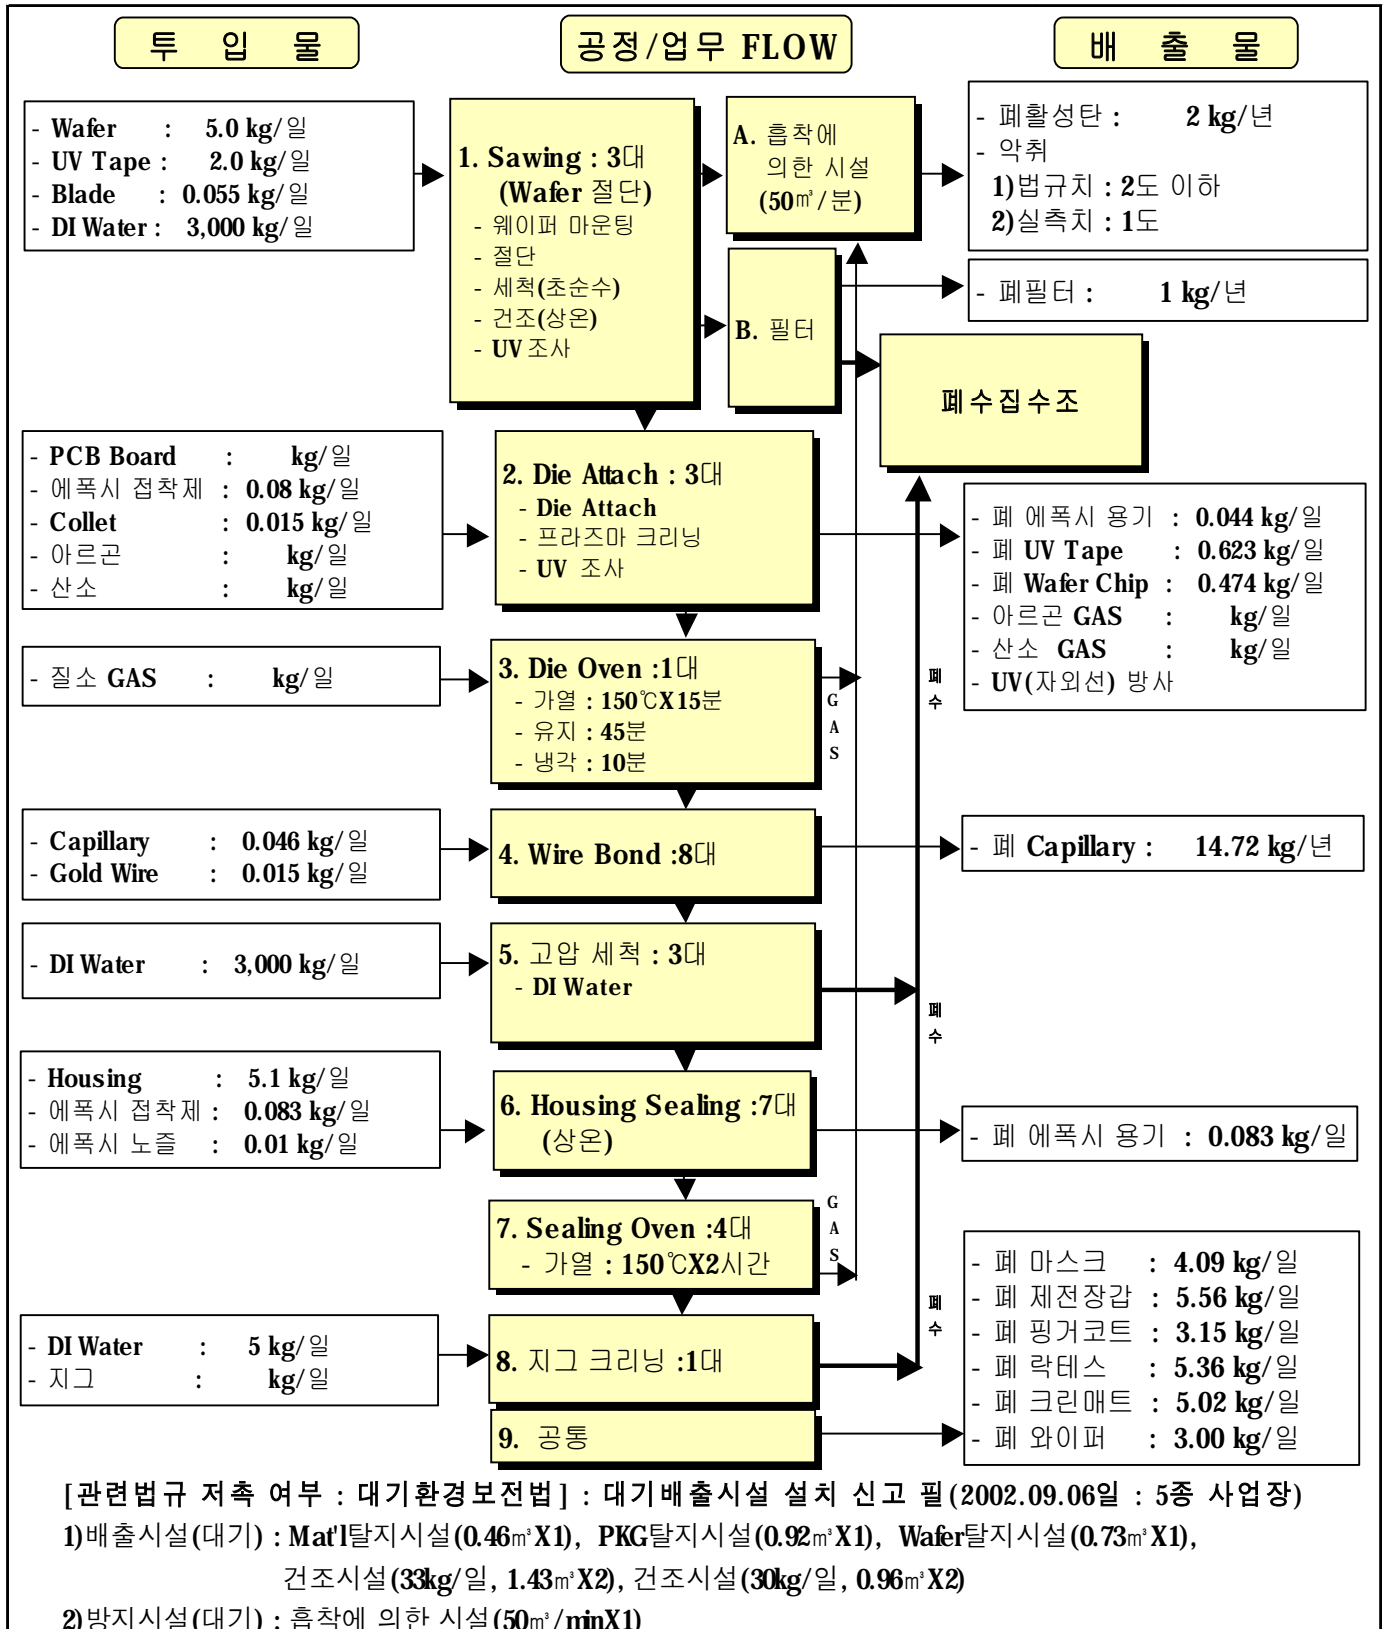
투 입 물

공정/업무 FLOW

배 출 물

- Wafer : 5.0 kg/일
- UV Tape : 2.0 kg/일
- Blade : 0.055 kg/일
- DI Water : 3,000 kg/일

1. Sawing : 3대
(Wafer 절단)
- 웨이퍼 마운팅
- 절단
- 세척(초순수)
- 건조(상온)
- UV 조사

A. 흡착에 의한 시설 (50㎥/분)

- 폐활성탄 : 2 kg/년
- 악취
1)법규치 : 2도 이하
2)실측치 : 1도

B. 필터

- 폐필터 : 1 kg/년

폐수집수조

- PCB Board : kg/일
- 에폭시 접착제 : 0.08 kg/일
- Collet : 0.015 kg/일
- 아르곤 : kg/일
- 산소 : kg/일

2. Die Attach : 3대
- Die Attach
- 프라즈마 크리닝
- UV 조사

- 폐 에폭시 용기 : 0.044 kg/일
- 폐 UV Tape : 0.623 kg/일
- 폐 Wafer Chip : 0.474 kg/일
- 아르곤 GAS : kg/일
- 산소 GAS : kg/일
- UV(자외선) 방사

- 질소 GAS : kg/일

3. Die Oven :1대
- 가열 : 150℃X15분
- 유지 : 45분
- 냉각 : 10분

GAS

폐수

- Capillary : 0.046 kg/일
- Gold Wire : 0.015 kg/일

4. Wire Bond :8대

- 폐 Capillary : 14.72 kg/년

- DI Water : 3,000 kg/일

5. 고압 세척 : 3대
- DI Water

폐수

- Housing : 5.1 kg/일
- 에폭시 접착제 : 0.083 kg/일
- 에폭시 노즐 : 0.01 kg/일

6. Housing Sealing :7대
(상온)

- 폐 에폭시 용기 : 0.083 kg/일

GAS

7. Sealing Oven :4대
- 가열 : 150℃X2시간

폐수

- DI Water : 5 kg/일
- 지그 : kg/일

8. 지그 크리닝 :1대

9. 공통

- 폐 마스크 : 4.09 kg/일
- 폐 제전장갑 : 5.56 kg/일
- 폐 핑거코트 : 3.15 kg/일
- 폐 락테스 : 5.36 kg/일
- 폐 크린매트 : 5.02 kg/일
- 폐 와이퍼 : 3.00 kg/일

[관련법규 저촉 여부 : 대기환경보전법] : 대기배출시설 설치 신고 필(2002.09.06일 : 5종 사업장)
1)배출시설(대기) : Mat'l탈지시설(0.46㎥X1), PKG탈지시설(0.92㎥X1), Wafer탈지시설(0.73㎥X1), 건조시설(33kg/일, 1.43㎥X2), 건조시설(30kg/일, 0.96㎥X2)
2)방지시설(대기) : 흡착에 의한 시설(50㎥/minX1)